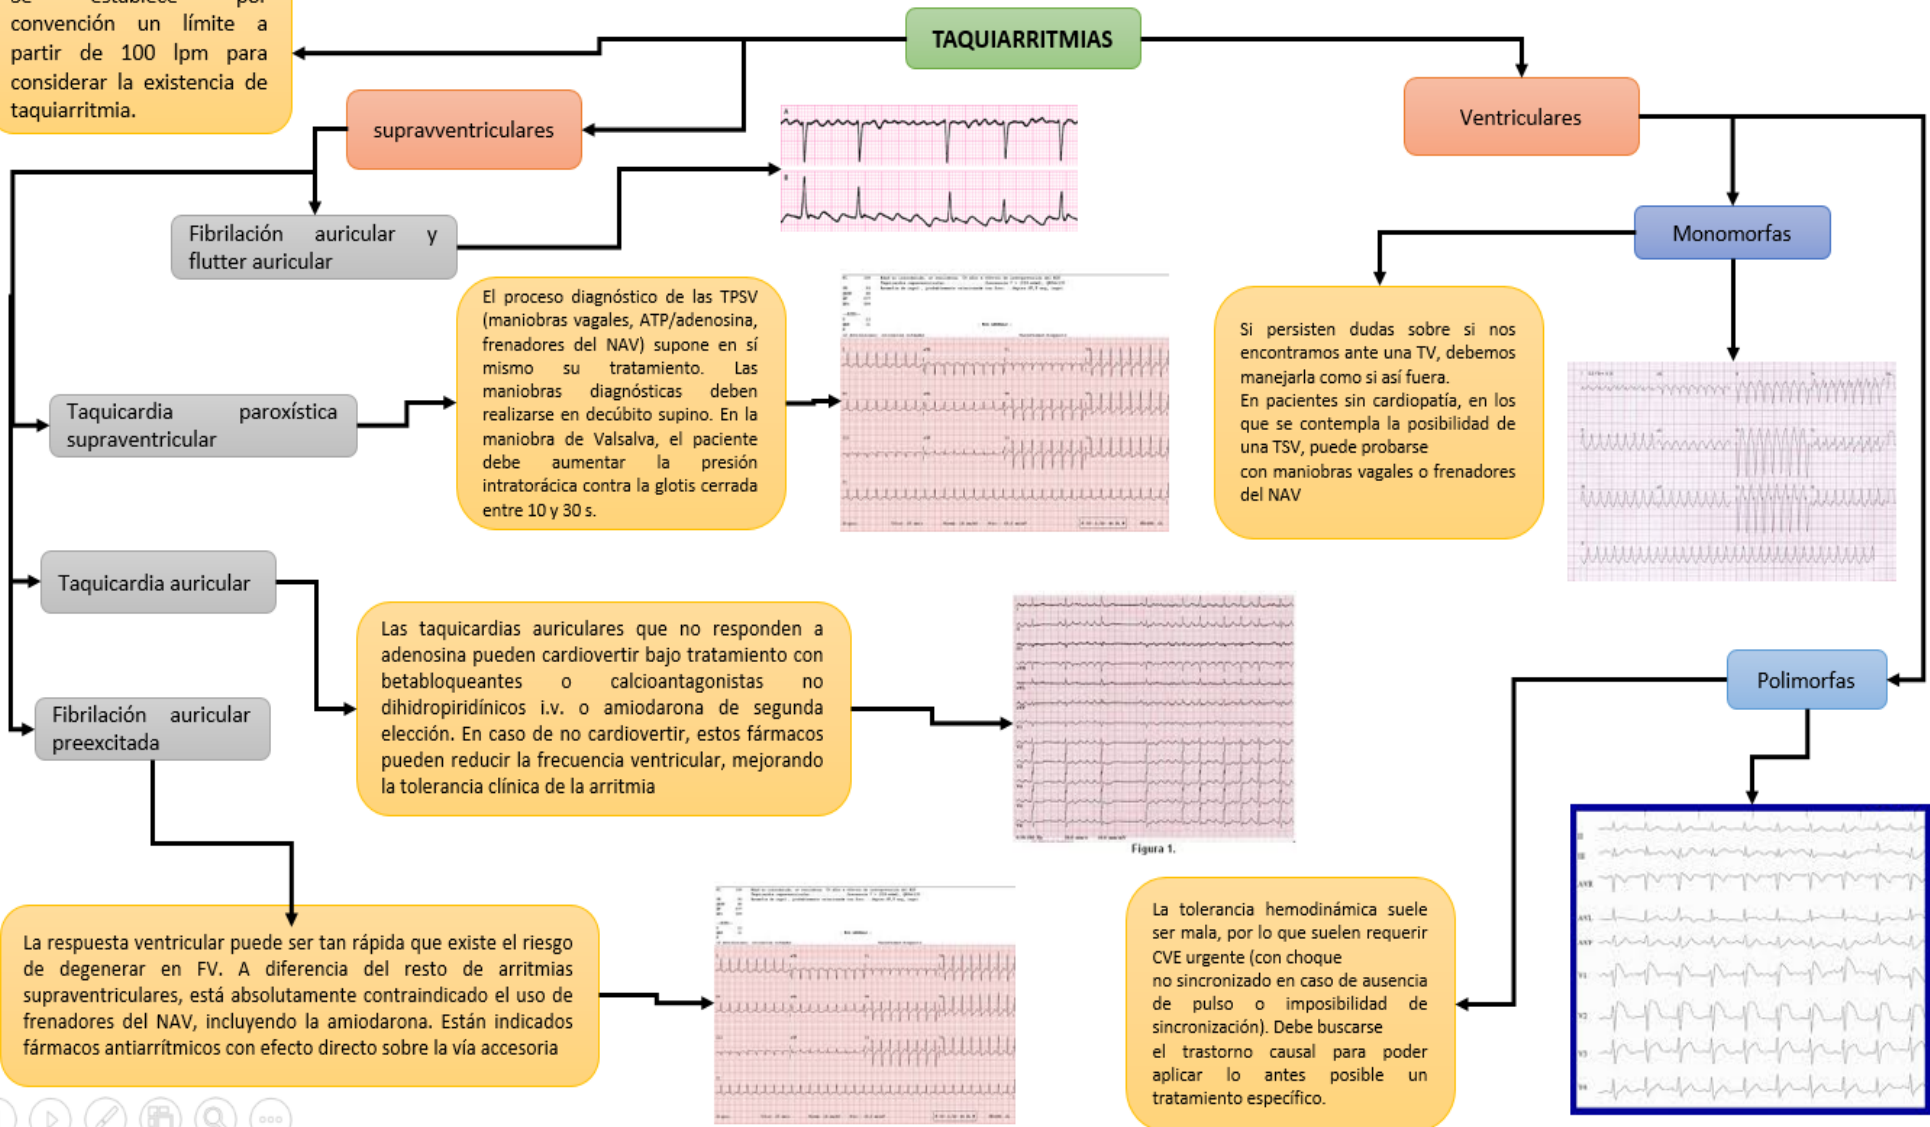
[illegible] convención un límite a partir de 100 lpm para considerar la existencia de taquiarritmia.

TAQUIARRITMIAS

supravventriculares

Ventriculares

Fibrilación auricular y flutter auricular

Monomorfas

El proceso diagnóstico de las TPSV (maniobras vagales, ATP/adenosina, frenadores del NAV) supone en sí mismo su tratamiento. Las maniobras diagnósticas deben realizarse en decúbito supino. En la maniobra de Valsalva, el paciente debe aumentar la presión intratorácica contra la glotis cerrada entre 10 y 30 s.

Si persisten dudas sobre si nos encontramos ante una TV, debemos manejarla como si así fuera.
En pacientes sin cardiopatía, en los que se contempla la posibilidad de una TSV, puede probarse con maniobras vagales o frenadores del NAV

Taquicardia paroxística supraventricular

Taquicardia auricular

Las taquicardias auriculares que no responden a adenosina pueden cardiovertir bajo tratamiento con betabloqueantes o calcioantagonistas no dihidropiridínicos i.v. o amiodarona de segunda elección. En caso de no cardiovertir, estos fármacos pueden reducir la frecuencia ventricular, mejorando la tolerancia clínica de la arritmia

Polimorfas

Fibrilación auricular preexcitada

Figura 1.

La respuesta ventricular puede ser tan rápida que existe el riesgo de degenerar en FV. A diferencia del resto de arritmias supraventriculares, está absolutamente contraindicado el uso de frenadores del NAV, incluyendo la amiodarona. Están indicados fármacos antiarrítmicos con efecto directo sobre la vía accesoria

La tolerancia hemodinámica suele ser mala, por lo que suelen requerir CVE urgente (con choque no sincronizado en caso de ausencia de pulso o imposibilidad de sincronización). Debe buscarse el trastorno causal para poder aplicar lo antes posible un tratamiento específico.